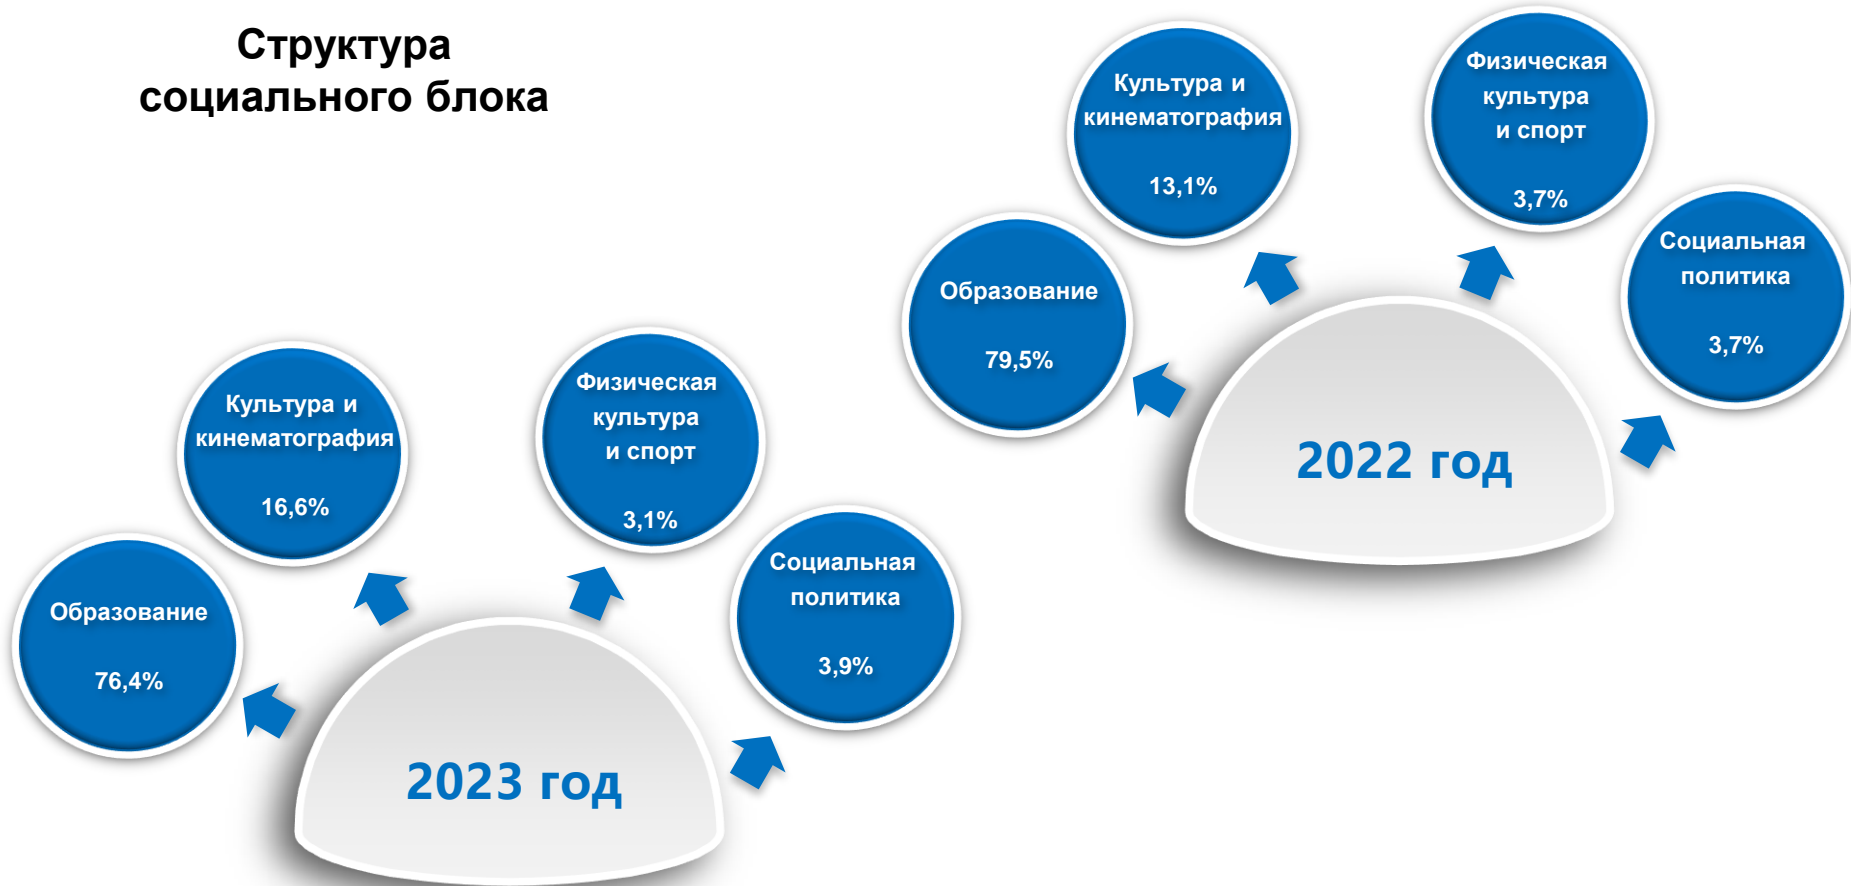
Структура социального блока

Культура и кинематография

13,1%

Физическая культура и спорт

3,7%

Образование

79,5%

Социальная политика

3,7%

2022 год

Культура и кинематография

16,6%

Физическая культура и спорт

3,1%

Образование

76,4%

Социальная политика

3,9%

2023 год